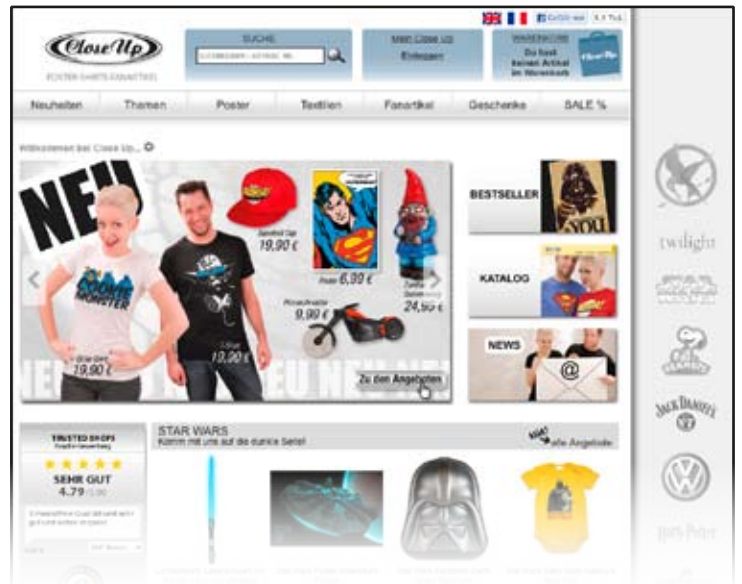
Close Up
POSTER SHIRTS FANARTIKEL

SUCHE
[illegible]

Mein Close Up
Einloggen

WARENKORB
Du hast keinen Artikel im Warenkorb

Neuheiten | Themen | Poster | Textilien | Fanartikel | Geschenke | SALE %

Willkommen bei Close Up...

NEU

19,90 €
19,90 €
6,99 €
9,99 €
24,90 €
19,90 €

NEU NEU NEU
Zu den Angeboten

BESTSELLER
KATALOG
NEWS

TRUSTED SHOPS
SEHR GUT
4.79/5.00

STAR WARS
Komm mit uns auf die dunkle Seite!
alle Angebote

twilight
STAR WARS
JACK DANIEL'S